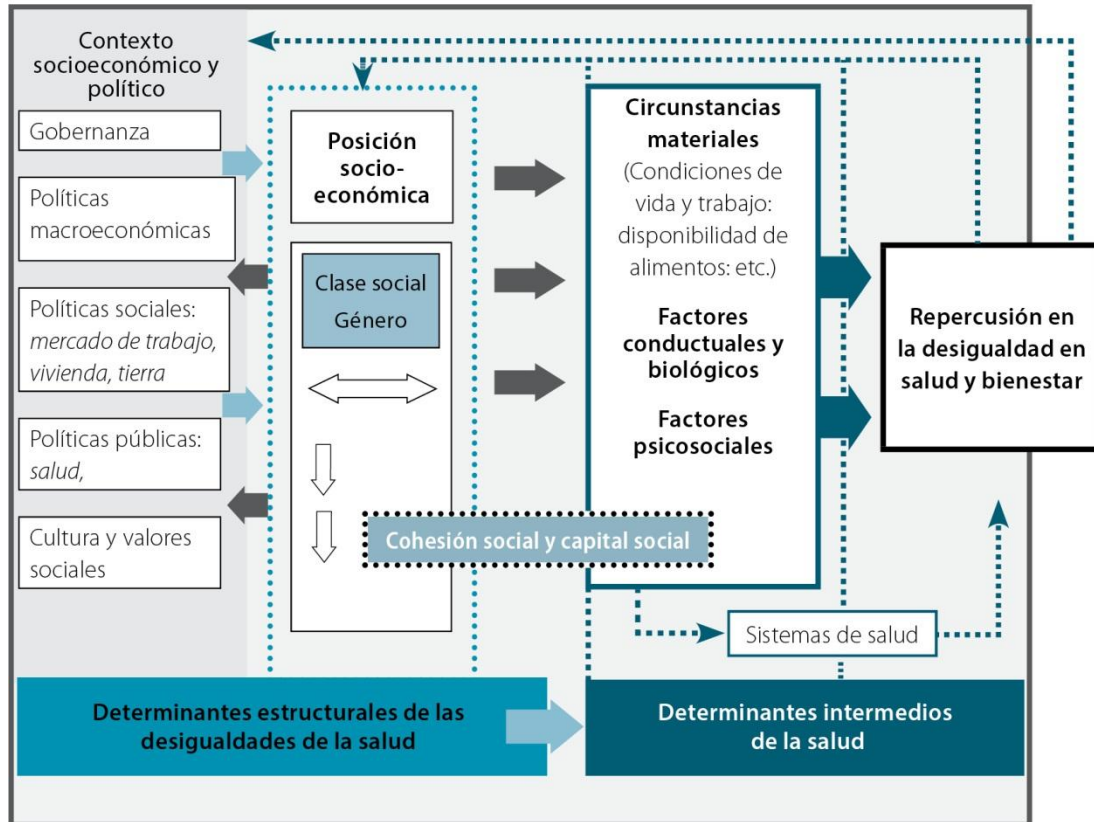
Contexto socioeconómico y político

Gobernanza

Políticas macroeconómicas

Políticas sociales: *mercado de trabajo, vivienda, tierra*

Políticas públicas: *salud,*

Cultura y valores sociales

**Posición socioeconómica**

Clase social
Género

**Circunstancias materiales**
(Condiciones de vida y trabajo: disponibilidad de alimentos: etc.)

**Factores conductuales y biológicos**

**Factores psicosociales**

**Repercusión en la desigualdad en salud y bienestar**

Cohesión social y capital social

Sistemas de salud

**Determinantes estructurales de las desigualdades de la salud**

**Determinantes intermedios de la salud**